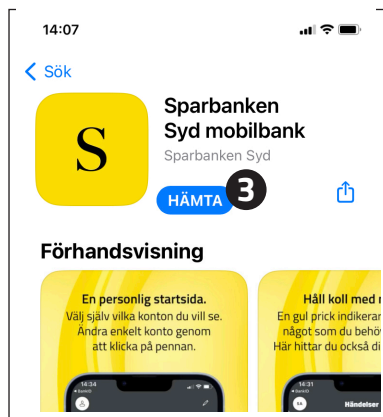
14:07

Sök

S

Sparbanken Syd mobilbank

Sparbanken Syd

HÄMTA

3

Förhandsvisning

En personlig startsida.
Välj själv vilka konton du vill se. Ändra enkelt konto genom att klicka på pennan.

14:34

Håll koll med r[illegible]
En gul prick indikerar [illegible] något som du behö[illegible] Här hittar du också di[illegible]

14:31

Händelser